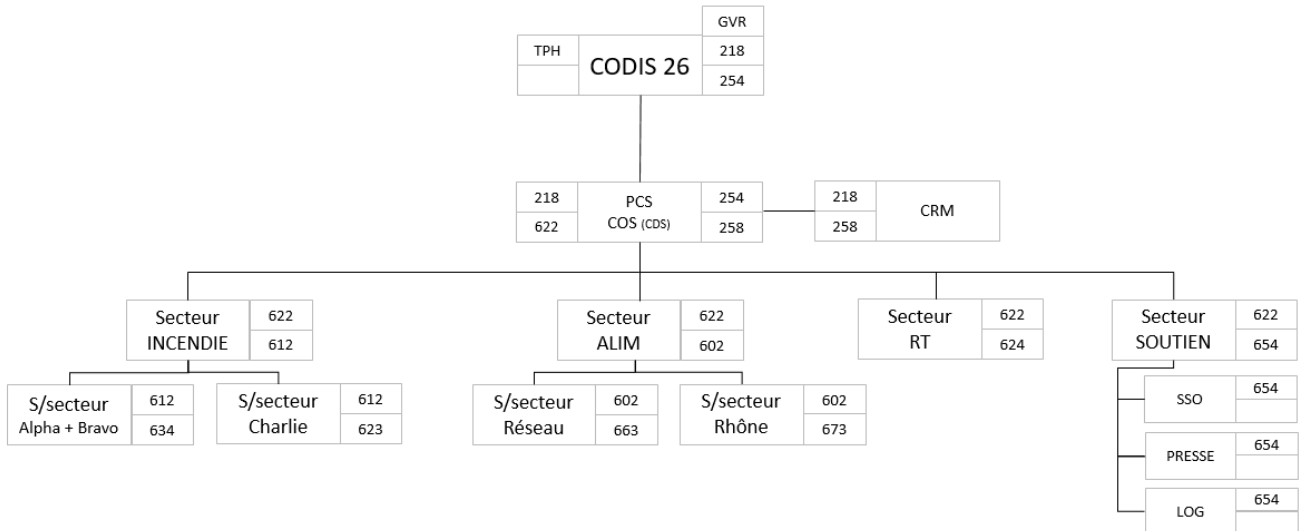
GVR
TPH
CODIS 26
218
254

218
622
PCS
COS (CDS)
254
258

218
258
CRM

Secteur INCENDIE
622
612

S/secteur Alpha + Bravo
612
634

S/secteur Charlie
612
623

Secteur ALIM
622
602

S/secteur Réseau
602
663

S/secteur Rhône
602
673

Secteur RT
622
624

Secteur SOUTIEN
622
654

SSO
654

PRESSE
654

LOG
654